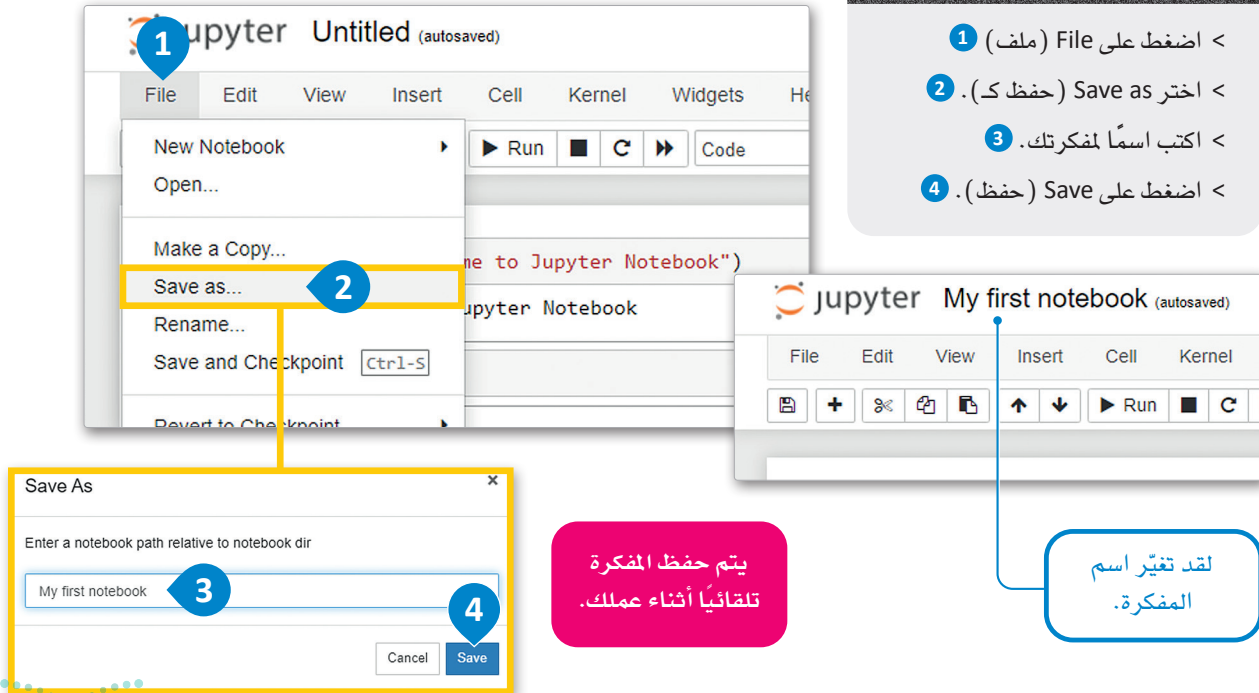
< اضغط على File (ملف) 1
< اختر Save as (حفظ كـ). 2
< اكتب اسمًا لمفكرتك. 3
< اضغط على Save (حفظ). 4

1 Jupyter Untitled (autosaved)

File Edit View Insert Cell Kernel Widgets He

New Notebook
Open...
Make a Copy...
Save as... 2
Rename...
Save and Checkpoint Ctrl-S
Revert to Checkpoint

Run Code

me to Jupyter Notebook")
upyter Notebook

jupyter My first notebook (autosaved)

File Edit View Insert Cell Kernel

Run

Save As

Enter a notebook path relative to notebook dir

My first notebook 3

4

Cancel Save

يتم حفظ المفكرة تلقائيًا أثناء عملك.

لقد تغيّر اسم المفكرة.